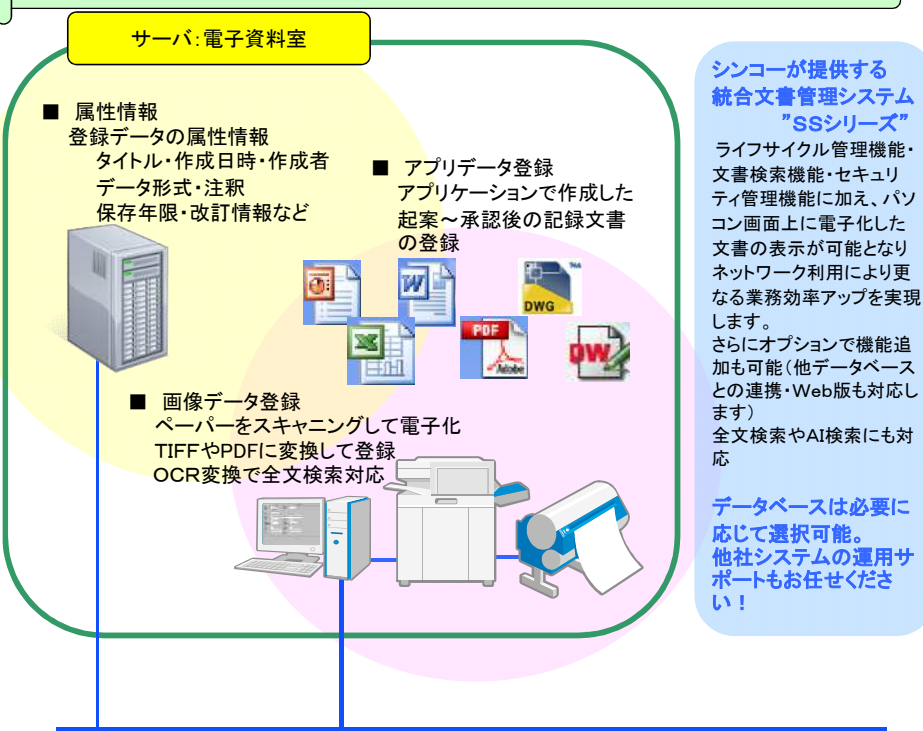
サーバ:電子資料室

■ 属性情報
登録データの属性情報
タイトル・作成日時・作成者
データ形式・注釈
保存年限・改訂情報など

■ アプリデータ登録
アプリケーションで作成した起案～承認後の記録文書の登録

DWG

PDF

■ 画像データ登録
ペーパーをスキャニングして電子化
TIFFやPDFに変換して登録
OCR変換で全文検索対応

シンコーが提供する統合文書管理システム ”SSシリーズ”

ライフサイクル管理機能・文書検索機能・セキュリティ管理機能に加え、パソコン画面上に電子化した文書の表示が可能となりネットワーク利用により更なる業務効率アップを実現します。
さらにオプションで機能追加も可能（他データベースとの連携・Web版も対応します）
全文検索やAI検索にも対応

データベースは必要に応じて選択可能。
他社システムの運用サポートもお任せください！